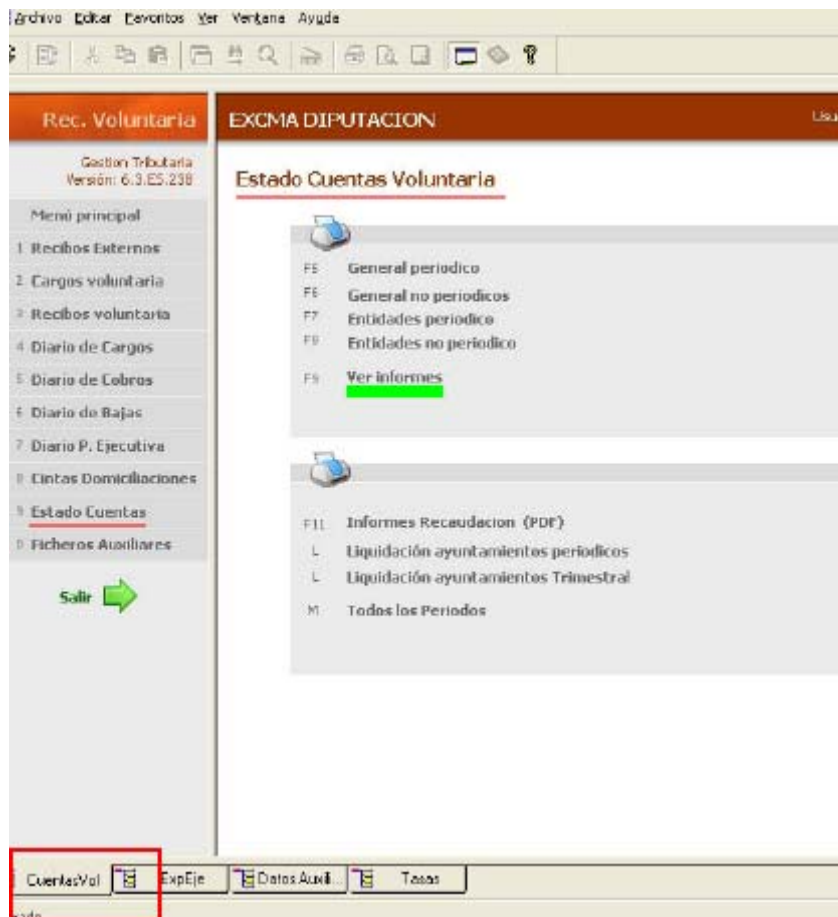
Archivo Editar Favoritos Ver Ventana Ayuda

Rec. Voluntaria

EXCMA DIPUTACION

Usu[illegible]

Gestion Tributaria
Versión: 6.3.ES.238

Menú principal
1 Recibos Externos
2 Cargos voluntaria
3 Recibos voluntaria
4 Diario de Cargos
5 Diario de Cobros
6 Diario de Bajas
7 Diario P. Ejecutiva
8 Cintas Domiciliaciones
9 Estado Cuentas
0 Ficheros Auxiliares

Salir

Estado Cuentas Voluntaria

F5 General periodico
F6 General no periodicos
F7 Entidades periodico
F8 Entidades no periodico

F9 Ver informes

F11 Informes Recaudacion (PDF)
L Liquidación ayuntamientos periodicos
L Liquidación ayuntamientos Trimestral
M Todos los Periodos

CuentasVol ExpEje Datos Auxil... Tasas

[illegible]ado